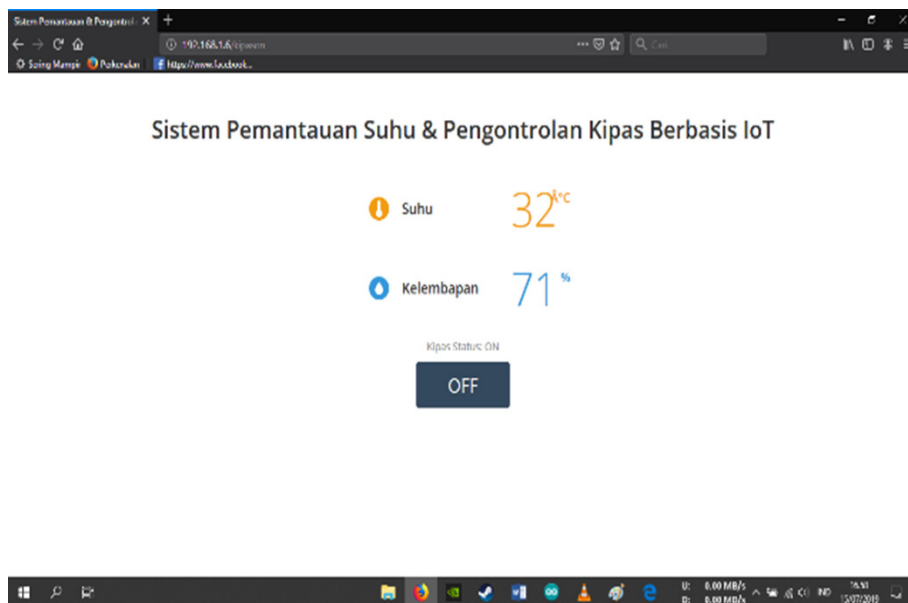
Sistem Pemantauan & Pengontrol ×

192.168.1.6/kipasnn

Cari

Sering Mampir Pokerulan https://www.facebook...

Sistem Pemantauan Suhu & Pengontrolan Kipas Berbasis IoT

Suhu 32 °C

Kelembapan 71 %

Kipas Status: ON

OFF

U: 0.00 MB/s D: 0.00 MB/s IND 16.51 15/07/2019